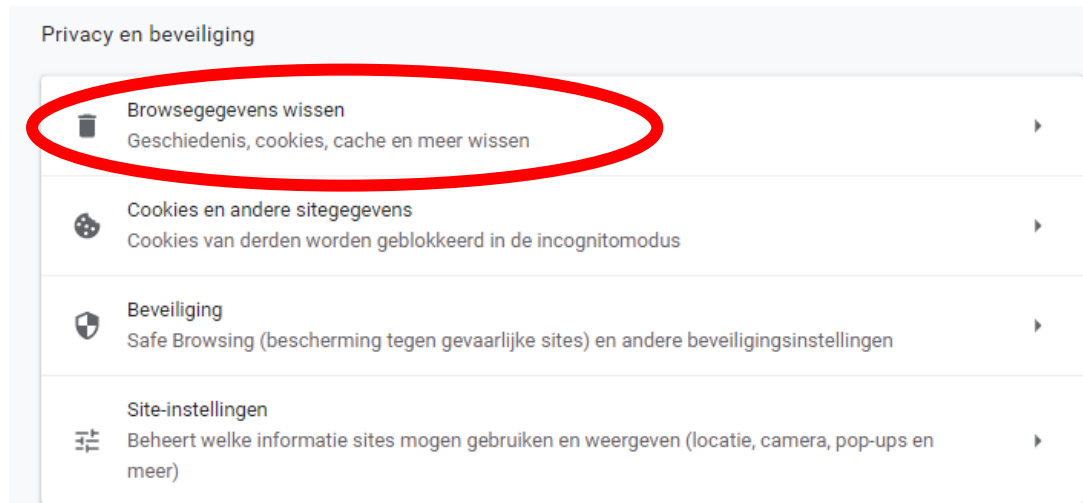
Privacy en beveiliging

Browsegegevens wissen
Geschiedenis, cookies, cache en meer wissen

Cookies en andere sitegegevens
Cookies van derden worden geblokkeerd in de incognitomodus

Beveiliging
Safe Browsing (bescherming tegen gevaarlijke sites) en andere beveiligingsinstellingen

Site-instellingen
Beheert welke informatie sites mogen gebruiken en weergeven (locatie, camera, pop-ups en meer)